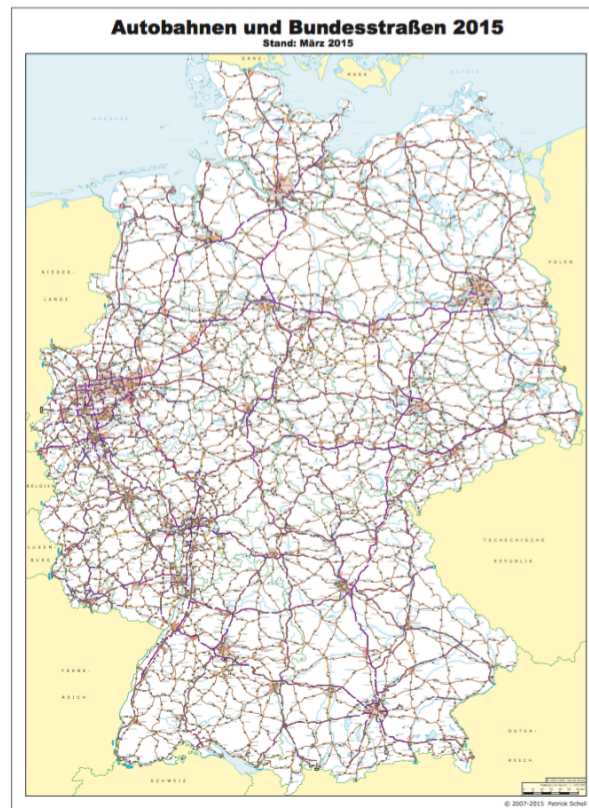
Autobahnen und Bundesstraßen 2015
Stand: März 2015

DÄNE-

NORDSEE

OSTSEE

NIEDER-
LANDE

POLEN

BELGIEN

LUXEM-
BURG

TSCHECHISCHE
REPUBLIK

FRANK-
REICH

ÖSTER-
REICH

SCHWEIZ

© 2007–2015 Patrick Scholl